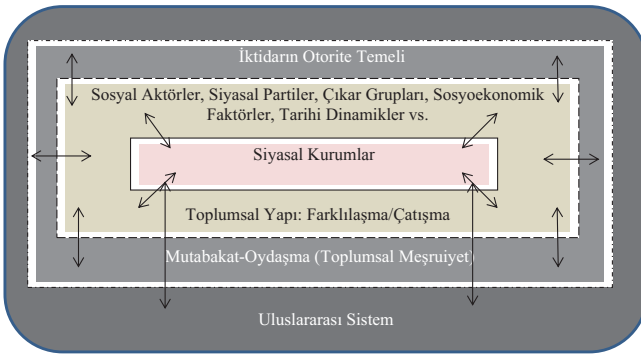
İktidarın Otorite Temeli

Sosyal Aktörler, Siyasal Partiler, Çıkar Grupları, Sosyoekonomik Faktörler, Tarihi Dinamikler vs.

Siyasal Kurumlar

Toplumsal Yapı: Farklılaşma/Çatışma

Mutabakat-Oydaşma (Toplumsal Meşruiyet)

Uluslararası Sistem